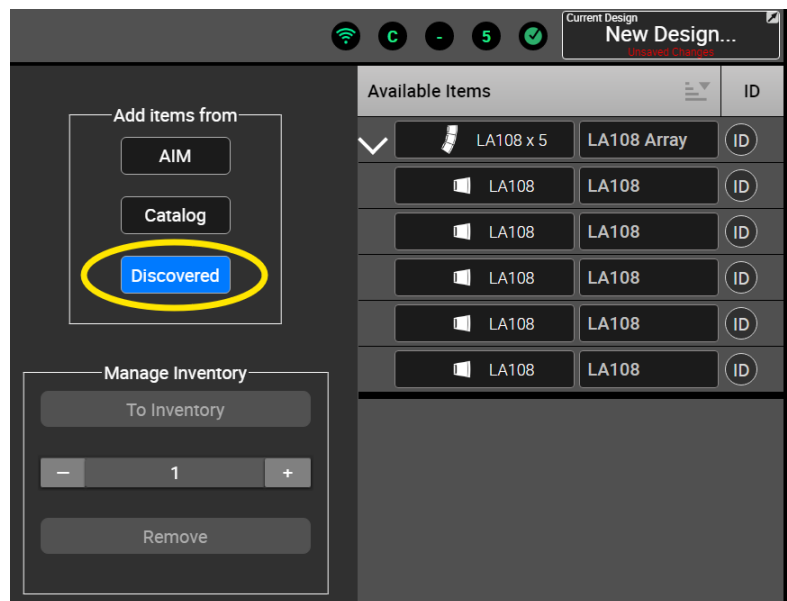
C - 5

Current Design
New Design...
Unsaved Changes

Add items from
AIM
Catalog
Discovered

Manage Inventory
To Inventory
– 1 +
Remove

| Available Items | | ID |
|---|---|---|
| LA108 x 5 | LA108 Array | ID |
| LA108 | LA108 | ID |
| LA108 | LA108 | ID |
| LA108 | LA108 | ID |
| LA108 | LA108 | ID |
| LA108 | LA108 | ID |